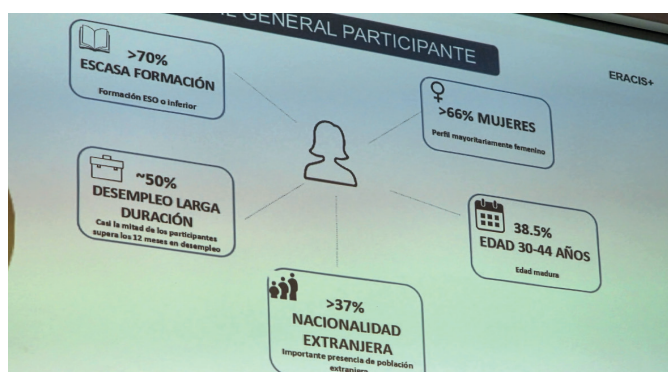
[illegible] GENERAL PARTICIPANTE

ERACIS+

>70%
ESCASA FORMACIÓN
Formación ESO o inferior

>66% MUJERES
Perfil mayoritariamente femenino

~50%
DESEMPLEO LARGA DURACIÓN
Casi la mitad de los participantes supera los 12 meses en desempleo

38.5%
EDAD 30-44 AÑOS
Edad madura

>37%
NACIONALIDAD EXTRANJERA
Importante presencia de población extranjera